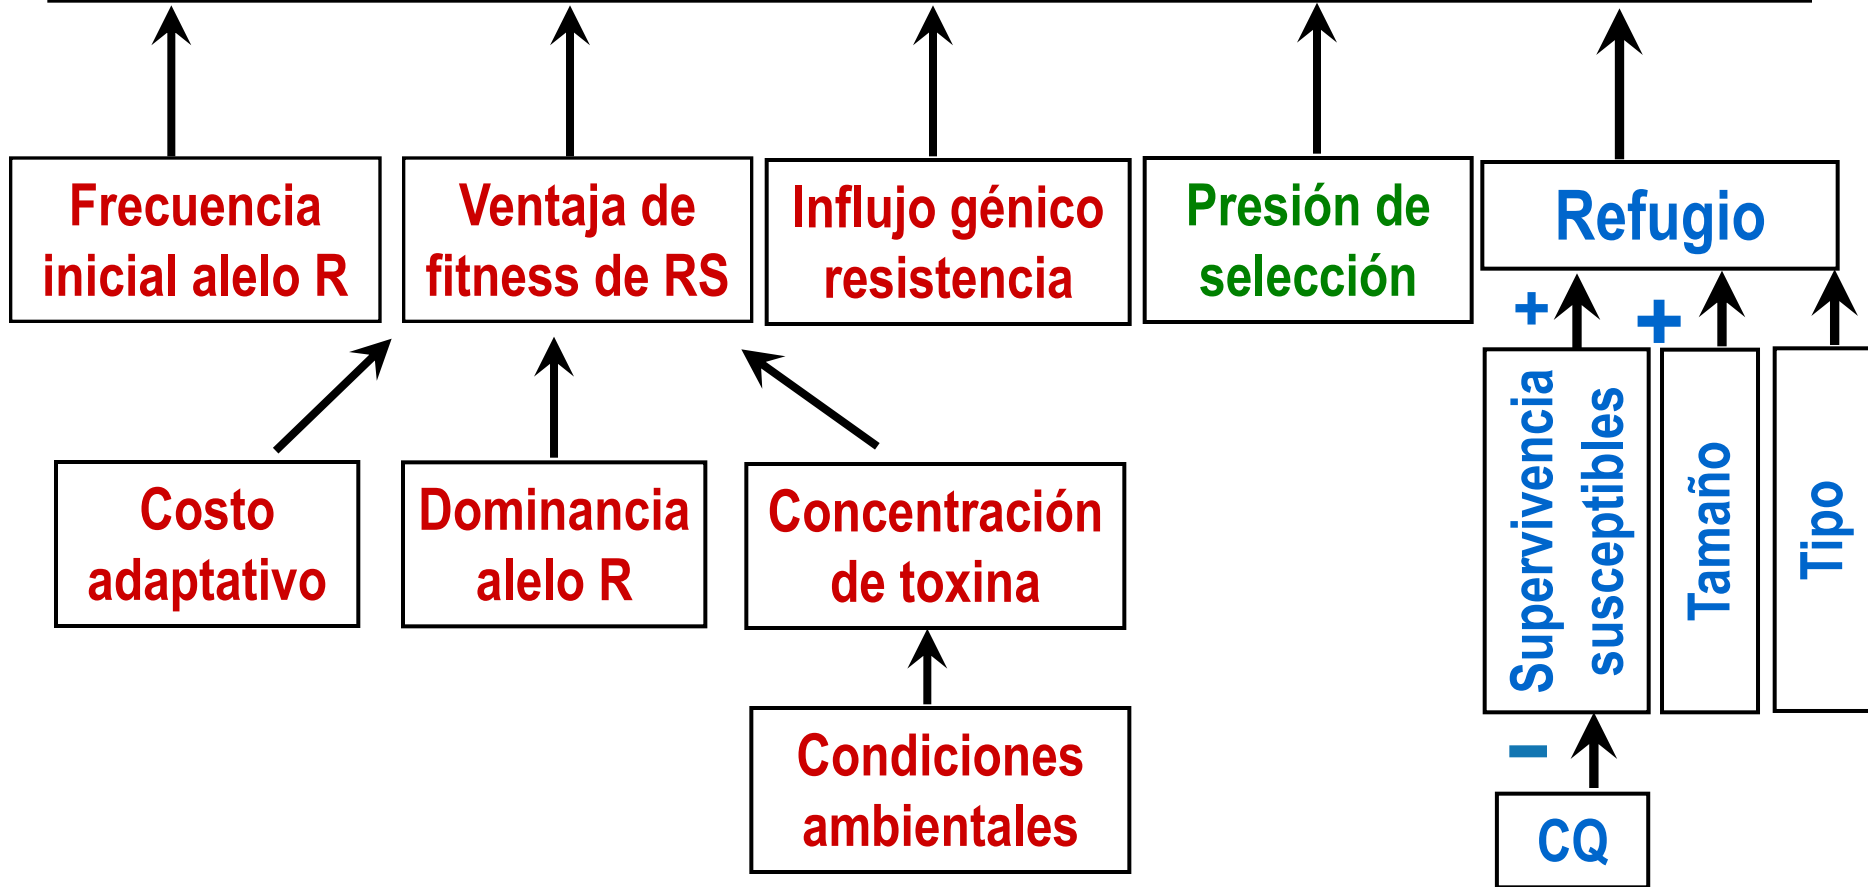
Frecuencia inicial alelo R

Ventaja de fitness de RS

Influjo génico resistencia

Presión de selección

Refugio

+

+

Supervivencia susceptibles

Tamaño

Tipo

Costo adaptativo

Dominancia alelo R

Concentración de toxina

Condiciones ambientales

-

CQ